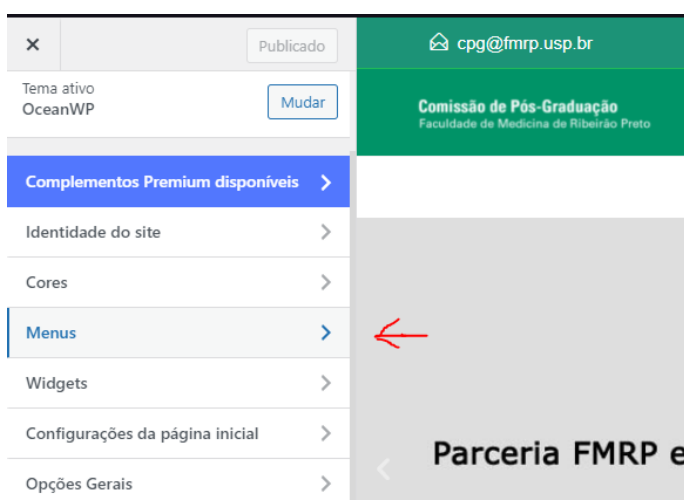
×

Publicado

Tema ativo
OceanWP

Mudar

Complementos Premium disponíveis

Identidade do site

Cores

Menus

Widgets

Configurações da página inicial

Opções Gerais

cpg@fmrp.usp.br

Comissão de Pós-Graduação
Faculdade de Medicina de Ribeirão Preto

Parceria FMRP e